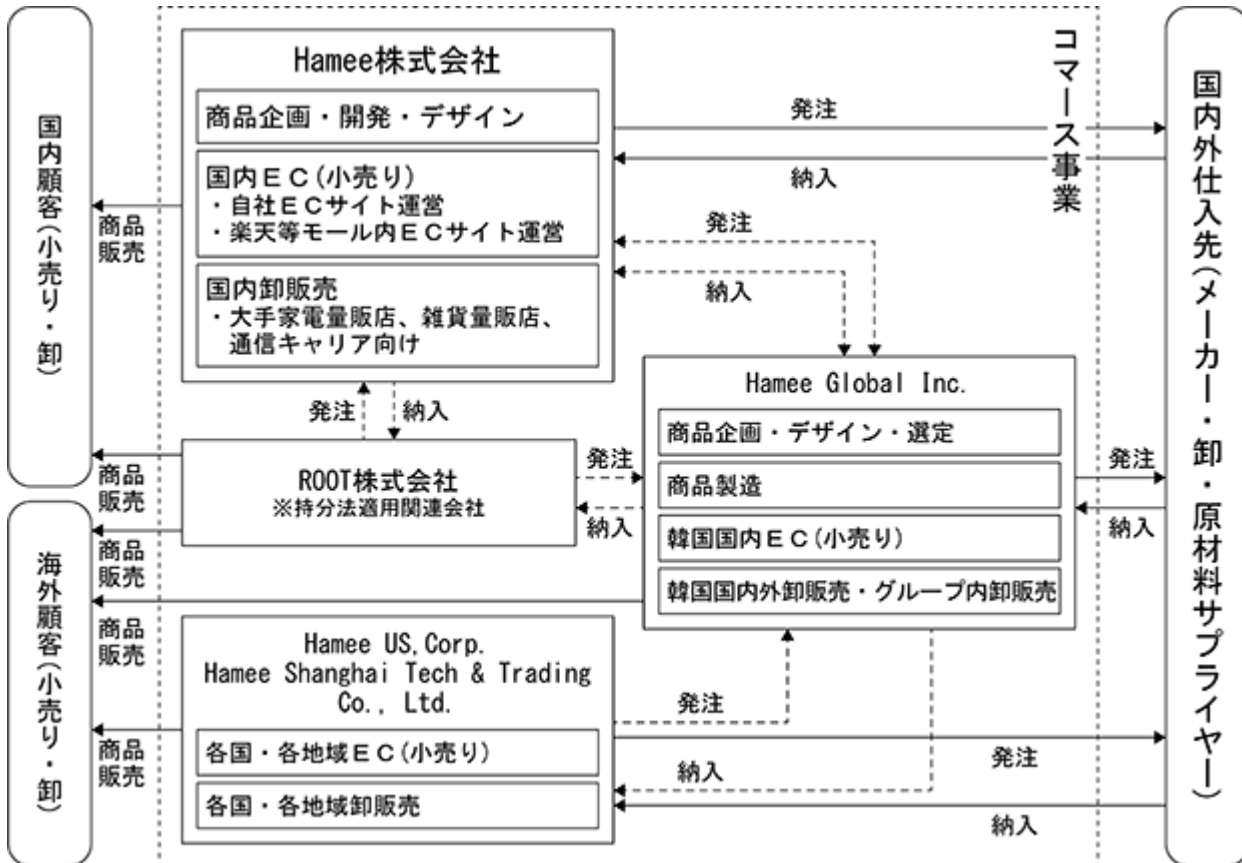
国内顧客（小売り・卸）

海外顧客（小売り・卸）

コマース事業

Hamee株式会社

商品企画・開発・デザイン

国内ＥＣ（小売り）
・自社ＥＣサイト運営
・楽天等モール内ＥＣサイト運営

国内卸販売
・大手家電量販店、雑貨量販店、通信キャリア向け

商品販売

発注

納入

発注

納入

発注

納入

ROOT株式会社
※持分法適用関連会社

商品販売

発注

納入

Hamee Global Inc.

商品企画・デザイン・選定

商品製造

韓国国内ＥＣ（小売り）

韓国国内外卸販売・グループ内卸販売

発注

納入

商品販売

商品販売

Hamee US,Corp.
Hamee Shanghai Tech & Trading Co., Ltd.

各国・各地域ＥＣ（小売り）

各国・各地域卸販売

発注

商品販売

納入

発注

納入

国内外仕入先（メーカー・卸・原材料サプライヤー）